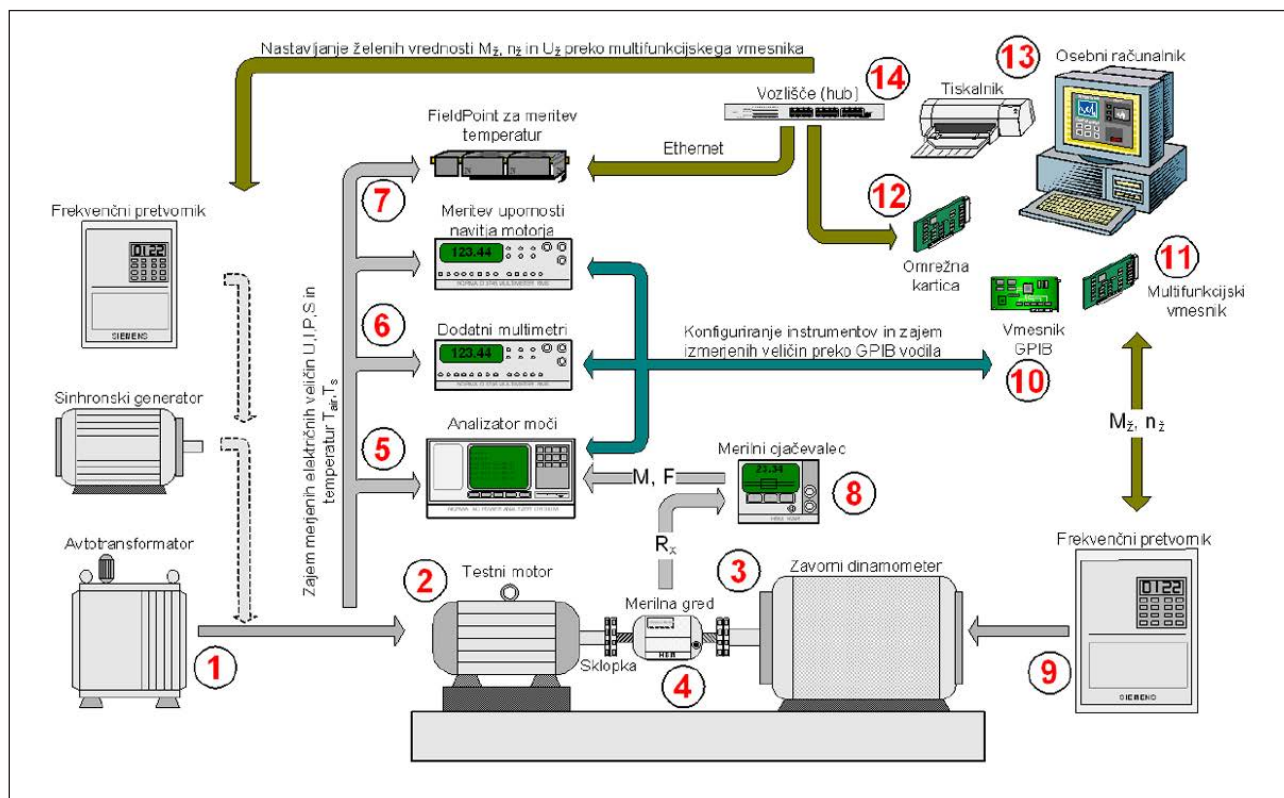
Nastavljanje želenih vrednosti $M_ž$, $n_ž$ in $U_ž$ preko multifunkcijskega vmesnika

14 Vozlišče (hub)

13 Osebni računalnik

Tiskalnik

FieldPoint za meritev temperatur

Ethernet

Frekvenčni pretvornik

0122

SIEMENS

7

Meritev upornosti navitja motorja

123.44

12

Omrežna kartica

11

Multifunkcijski vmesnik

Zajem merjenih električnih veličin U,I,P,S in temperatur $T_{air}$,$T_s$

6

Dodatni multimetri

123.44

Konfiguriranje instrumentov in zajem izmerjenih veličin preko GPIB vodila

Vmesnik GPIB

10

Sinhronski generator

Analizator moči

5

Merilni ojačevalec

23.34

M, F

8

$M_ž$, $n_ž$

$R_x$

Avtotransformator

2

Testni motor

3

Zavorni dinamometer

Frekvenčni pretvornik

0122

Merilna gred

1

Sklopka

4

9

SIEMENS